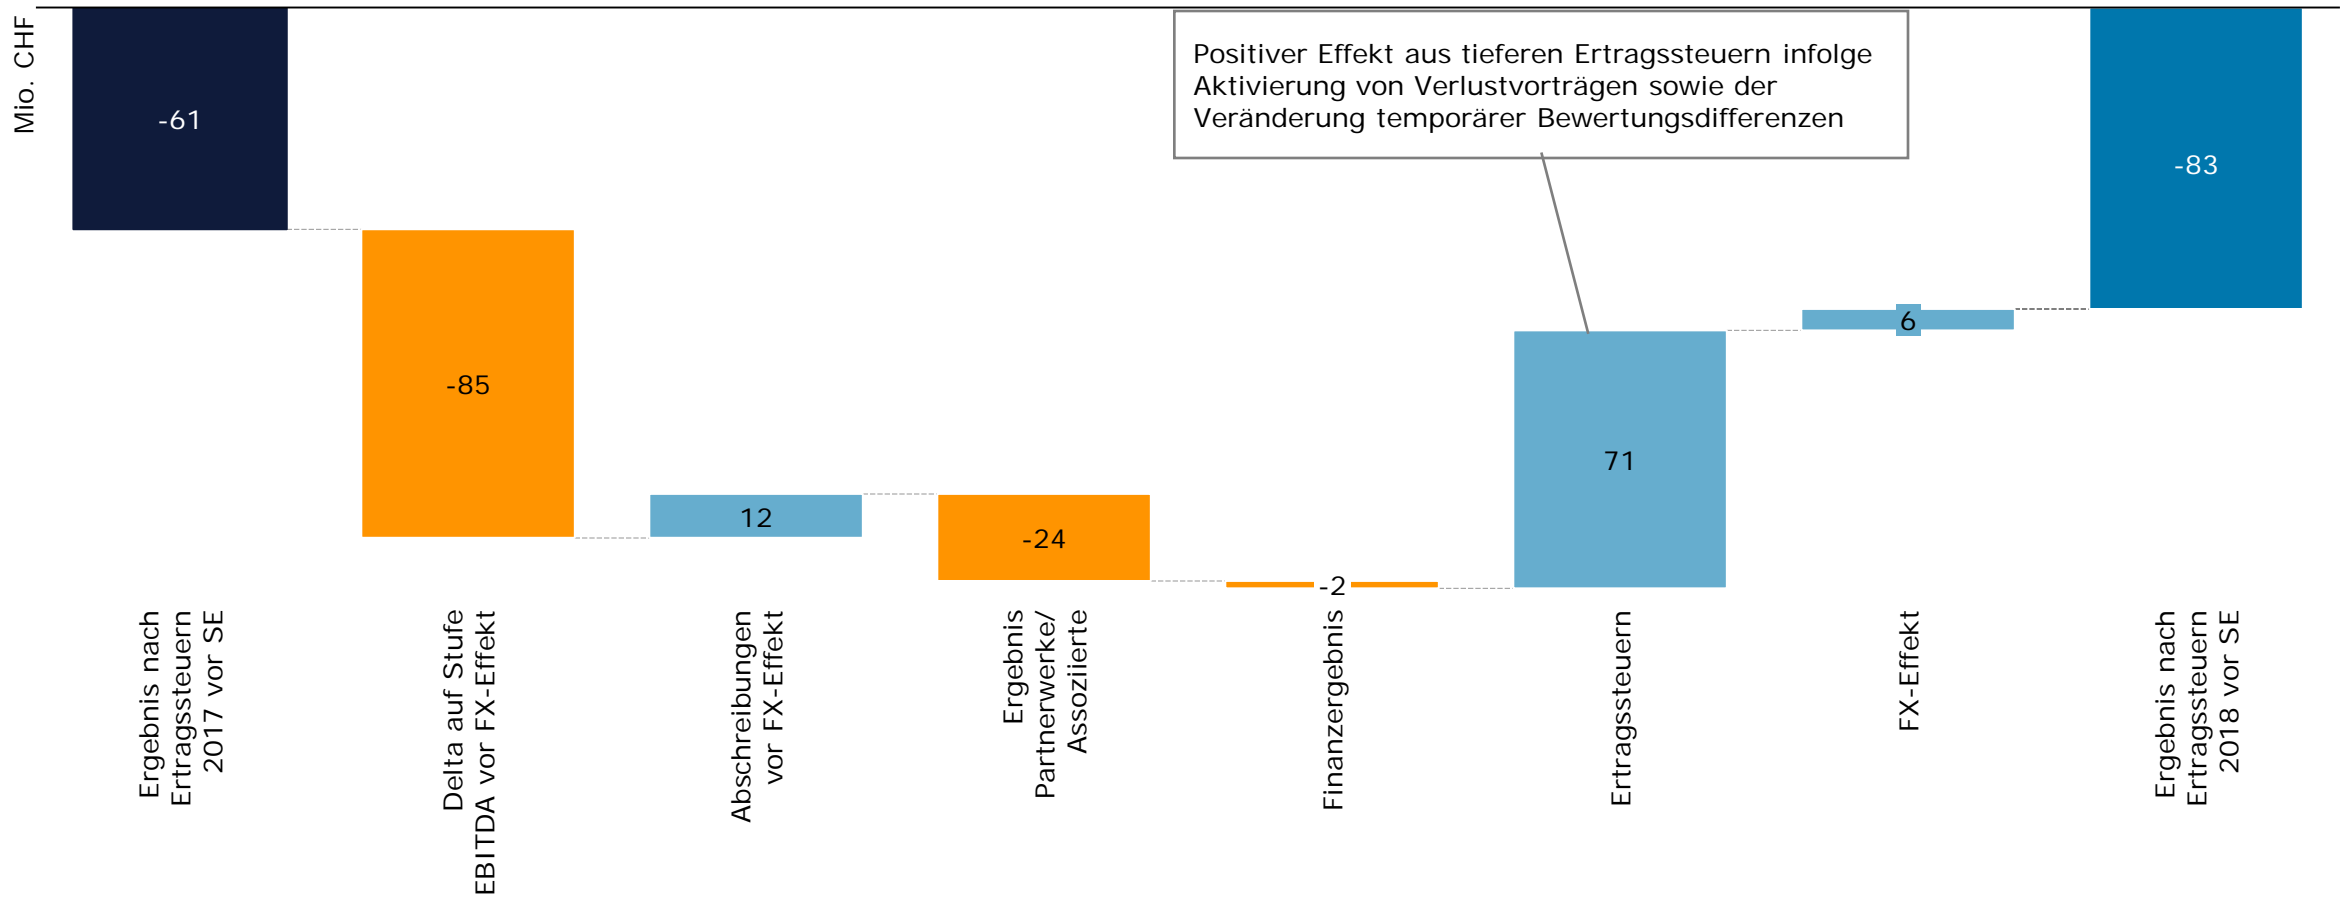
Mio. CHF

Positiver Effekt aus tieferen Ertragssteuern infolge Aktivierung von Verlustvorträgen sowie der Veränderung temporärer Bewertungsdifferenzen

-61

-85

12

-24

-2

71

6

-83

Ergebnis nach Ertragssteuern 2017 vor SE

Delta auf Stufe EBITDA vor FX-Effekt

Abschreibungen vor FX-Effekt

Ergebnis Partnerwerke/ Assoziierte

Finanzergebnis

Ertragssteuern

FX-Effekt

Ergebnis nach Ertragssteuern 2018 vor SE